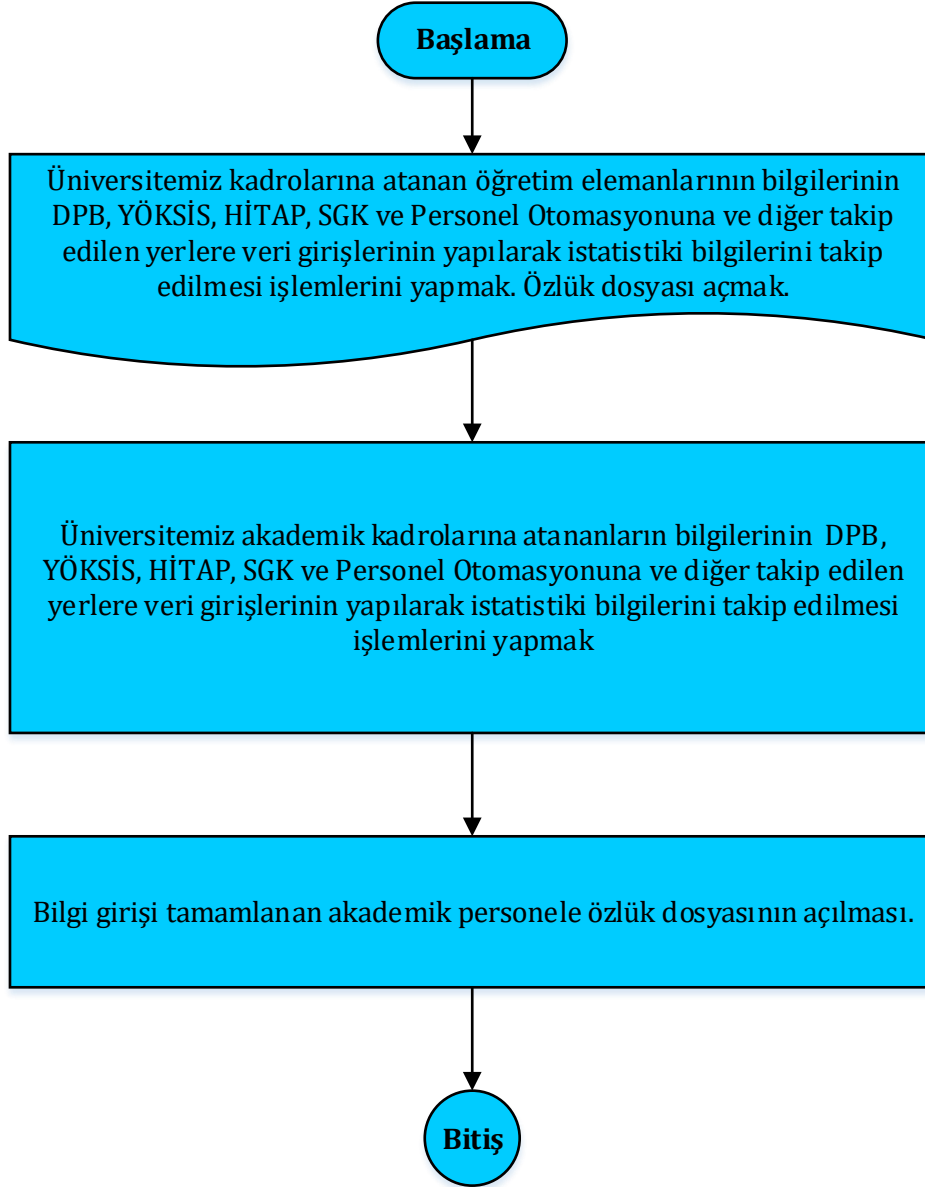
Başlama

Üniversitemiz kadrolarına atanan öğretim elemanlarının bilgilerinin DPB, YÖKSİS, HİTAP, SGK ve Personel Otomasyonuna ve diğer takip edilen yerlere veri girişlerinin yapılarak istatistiki bilgilerini takip edilmesi işlemlerini yapmak. Özlük dosyası açmak.

Üniversitemiz akademik kadrolarına atananların bilgilerinin DPB, YÖKSİS, HİTAP, SGK ve Personel Otomasyonuna ve diğer takip edilen yerlere veri girişlerinin yapılarak istatistiki bilgilerini takip edilmesi işlemlerini yapmak

Bilgi girişi tamamlanan akademik personele özlük dosyasının açılması.

Bitiş